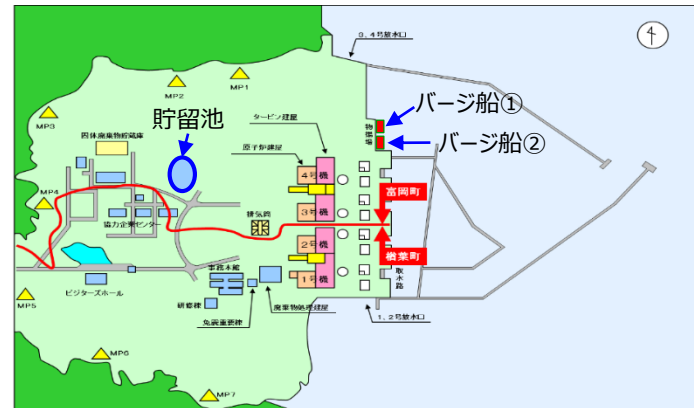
④

3、4号放水口

MP1

MP2

MP3

貯留池

バージ船①

バージ船②

タービン建屋

物揚場

固体廃棄物貯蔵庫

原子炉建屋

4号機

3号機

2号機

1号機

MP4

協力企業センター

排気筒

富岡町

楢葉町

取水路

事務本館

ビジターズホール

研修棟

免震重要棟

廃棄物処理建屋

MP5

MP6

1、2号放水口

MP7